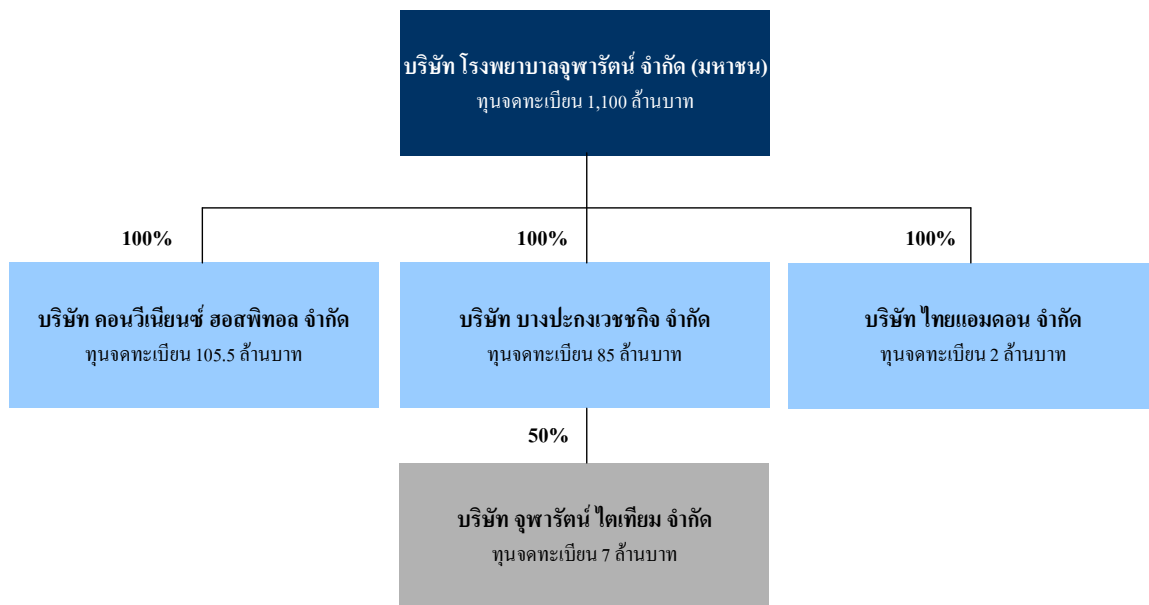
บริษัท โรงพยาบาลจุฬารัตน์ จำกัด (มหาชน)
ทุนจดทะเบียน 1,100 ล้านบาท

100%

100%

100%

บริษัท คอนวีเนียนซ์ ฮอสพิทอล จำกัด
ทุนจดทะเบียน 105.5 ล้านบาท

บริษัท บางปะกงเวชชกิจ จำกัด
ทุนจดทะเบียน 85 ล้านบาท

บริษัท ไทยแอมดอน จำกัด
ทุนจดทะเบียน 2 ล้านบาท

50%

บริษัท จุฬารัตน์ ไตเทียม จำกัด
ทุนจดทะเบียน 7 ล้านบาท